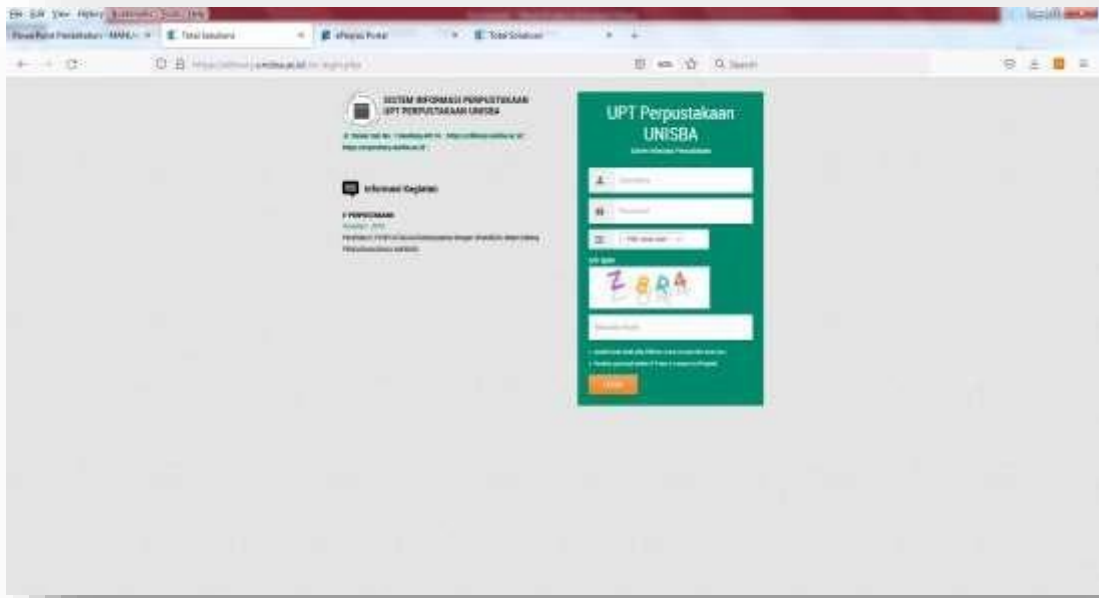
File Edit View History Bookmarks Tools Help

Total Solusions

ePaper Portal

Total Solusions

Search

SISTEM INFORMASI PERPUSTAKAAN UPT PERPUSTAKAAN UNISBA

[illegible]

Informasi Kegiatan

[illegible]

UPT Perpustakaan UNISBA

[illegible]

Username

Password

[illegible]

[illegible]

Z8R4

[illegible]

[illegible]

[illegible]

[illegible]